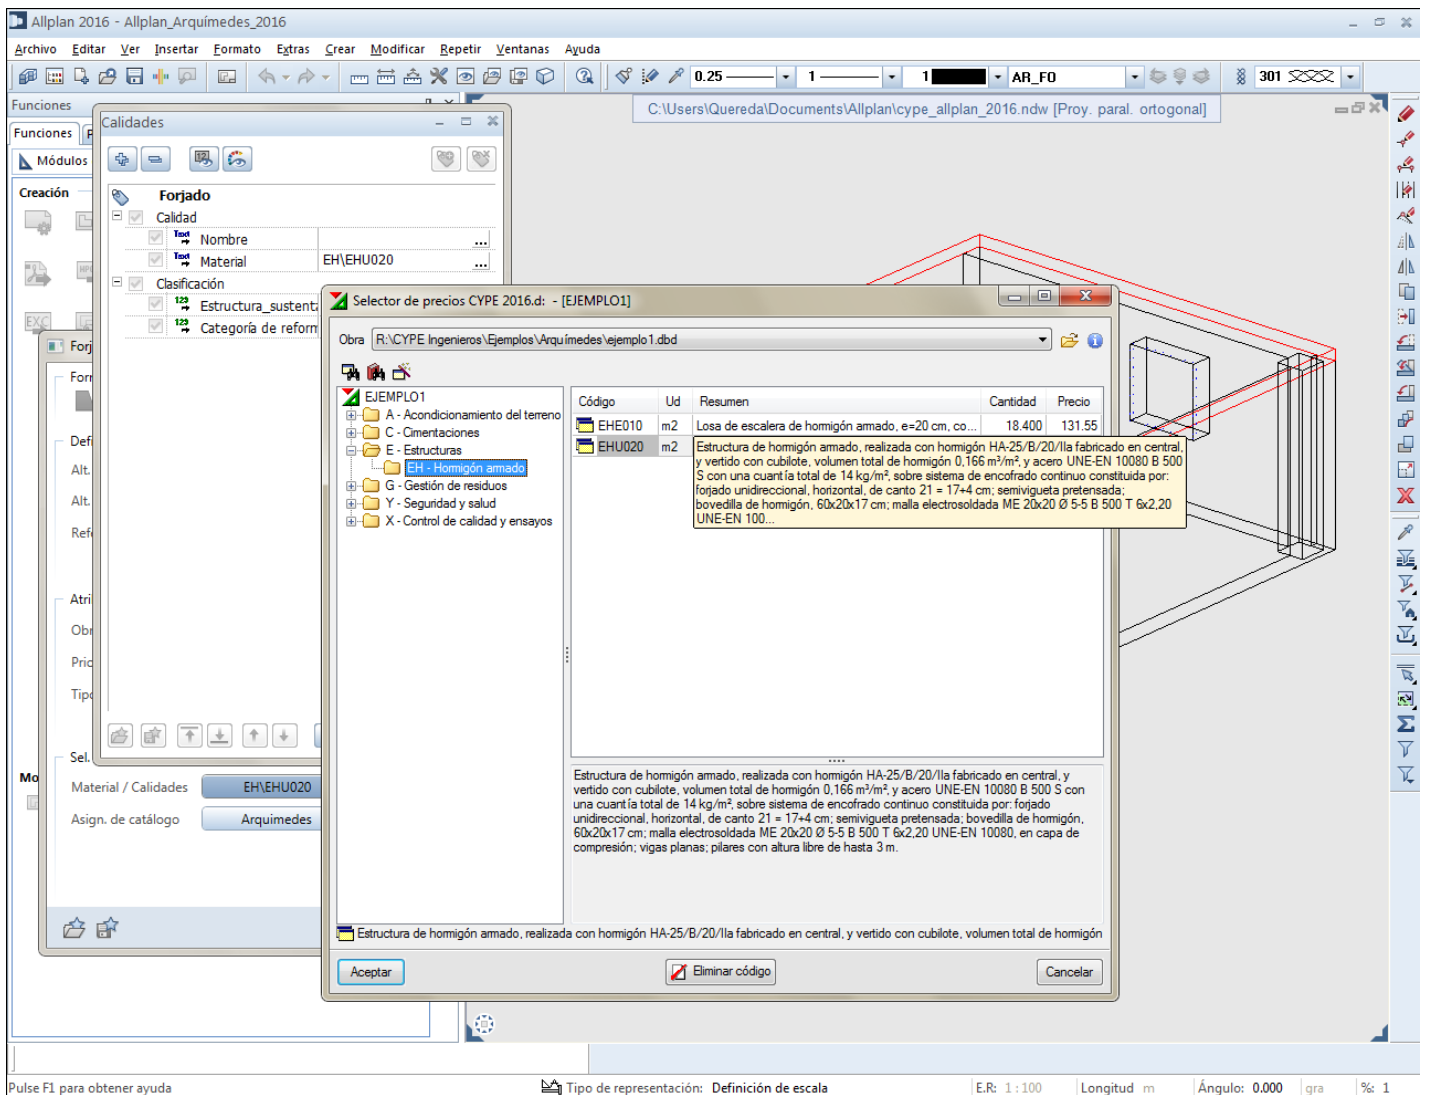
Allplan 2016 - Allplan_Arquímedes_2016

Archivo Editar Ver Insertar Formato Extras Crear Modificar Repetir Ventanas Ayuda

0.25 1 1 AR_FO 301

Funciones

Funciones

Módulos

Creación

C:\Users\Quereda\Documents\Allplan\cype_allplan_2016.ndw [Proy. paral. ortogonal]

Calidades

Forjado
Calidad
Nombre ...
Material EH\EHU020 ...
Clasificación
Estructura_sustent
Categoría de reform

Forj
Forr
Defi
Alt.
Alt.
Ref
Atri
Obr
Pric
Tipo
Sel.
Mo
Material / Calidades EH\EHU020
Asign. de catálogo Arquimedes

Selector de precios CYPE 2016.d: - [EJEMPLO1]

Obra R:\CYPE Ingenieros\Ejemplos\Arquímedes\ejemplo1.dbd

EJEMPLO1
A - Acondicionamiento del terreno
C - Cimentaciones
E - Estructuras
EH - Hormigón armado
G - Gestión de residuos
Y - Seguridad y salud
X - Control de calidad y ensayos

| Código | Ud | Resumen | Cantidad | Precio |
|---|---|---|---|---|
| EHE010 | m2 | Losa de escalera de hormigón armado, e=20 cm, co... | 18.400 | 131.55 |
| EHU020 | m2 | Estructura de hormigón armado, realizada con hormigón HA-25/B/20/IIa fabricado en central, y vertido con cubilote, volumen total de hormigón 0,166 m³/m², y acero UNE-EN 10080 B 500 S con una cuantía total de 14 kg/m², sobre sistema de encofrado continuo constituida por: forjado unidireccional, horizontal, de canto 21 = 17+4 cm; semivigueta pretensada; bovedilla de hormigón, 60x20x17 cm; malla electrosoldada ME 20x20 Ø 5-5 B 500 T 6x2,20 UNE-EN 100... | | |

Estructura de hormigón armado, realizada con hormigón HA-25/B/20/IIa fabricado en central, y vertido con cubilote, volumen total de hormigón 0,166 m³/m², y acero UNE-EN 10080 B 500 S con una cuantía total de 14 kg/m², sobre sistema de encofrado continuo constituida por: forjado unidireccional, horizontal, de canto 21 = 17+4 cm; semivigueta pretensada; bovedilla de hormigón, 60x20x17 cm; malla electrosoldada ME 20x20 Ø 5-5 B 500 T 6x2,20 UNE-EN 10080, en capa de compresión; vigas planas; pilares con altura libre de hasta 3 m.

Estructura de hormigón armado, realizada con hormigón HA-25/B/20/IIa fabricado en central, y vertido con cubilote, volumen total de hormigón

Aceptar Eliminar código Cancelar

Pulse F1 para obtener ayuda Tipo de representación: Definición de escala E.R: 1 : 100 Longitud m Ángulo: 0.000 gra %: 1